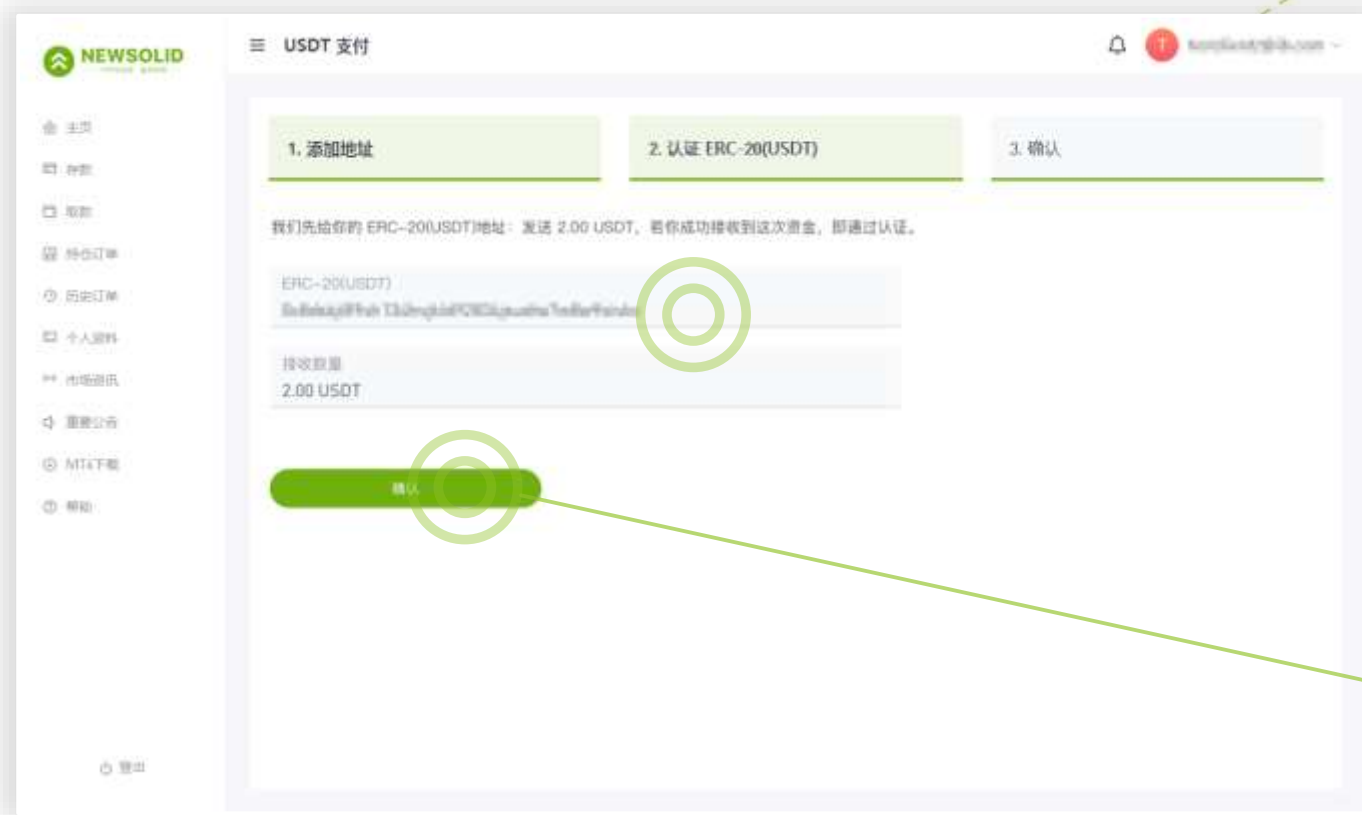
NEWSOLID

≡ USDT 支付

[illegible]

主页
存款
取款
持仓订单
历史订单
个人资料
市场资讯
重要公告
MT4下载
帮助

1. 添加地址

2. 认证 ERC-20(USDT)

3. 确认

我们先给你的 ERC-20(USDT)地址：发送 2.00 USDT，若你成功接收到这次资金，即通过认证。

ERC-20(USDT)
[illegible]

接收数量
2.00 USDT

确认

登出